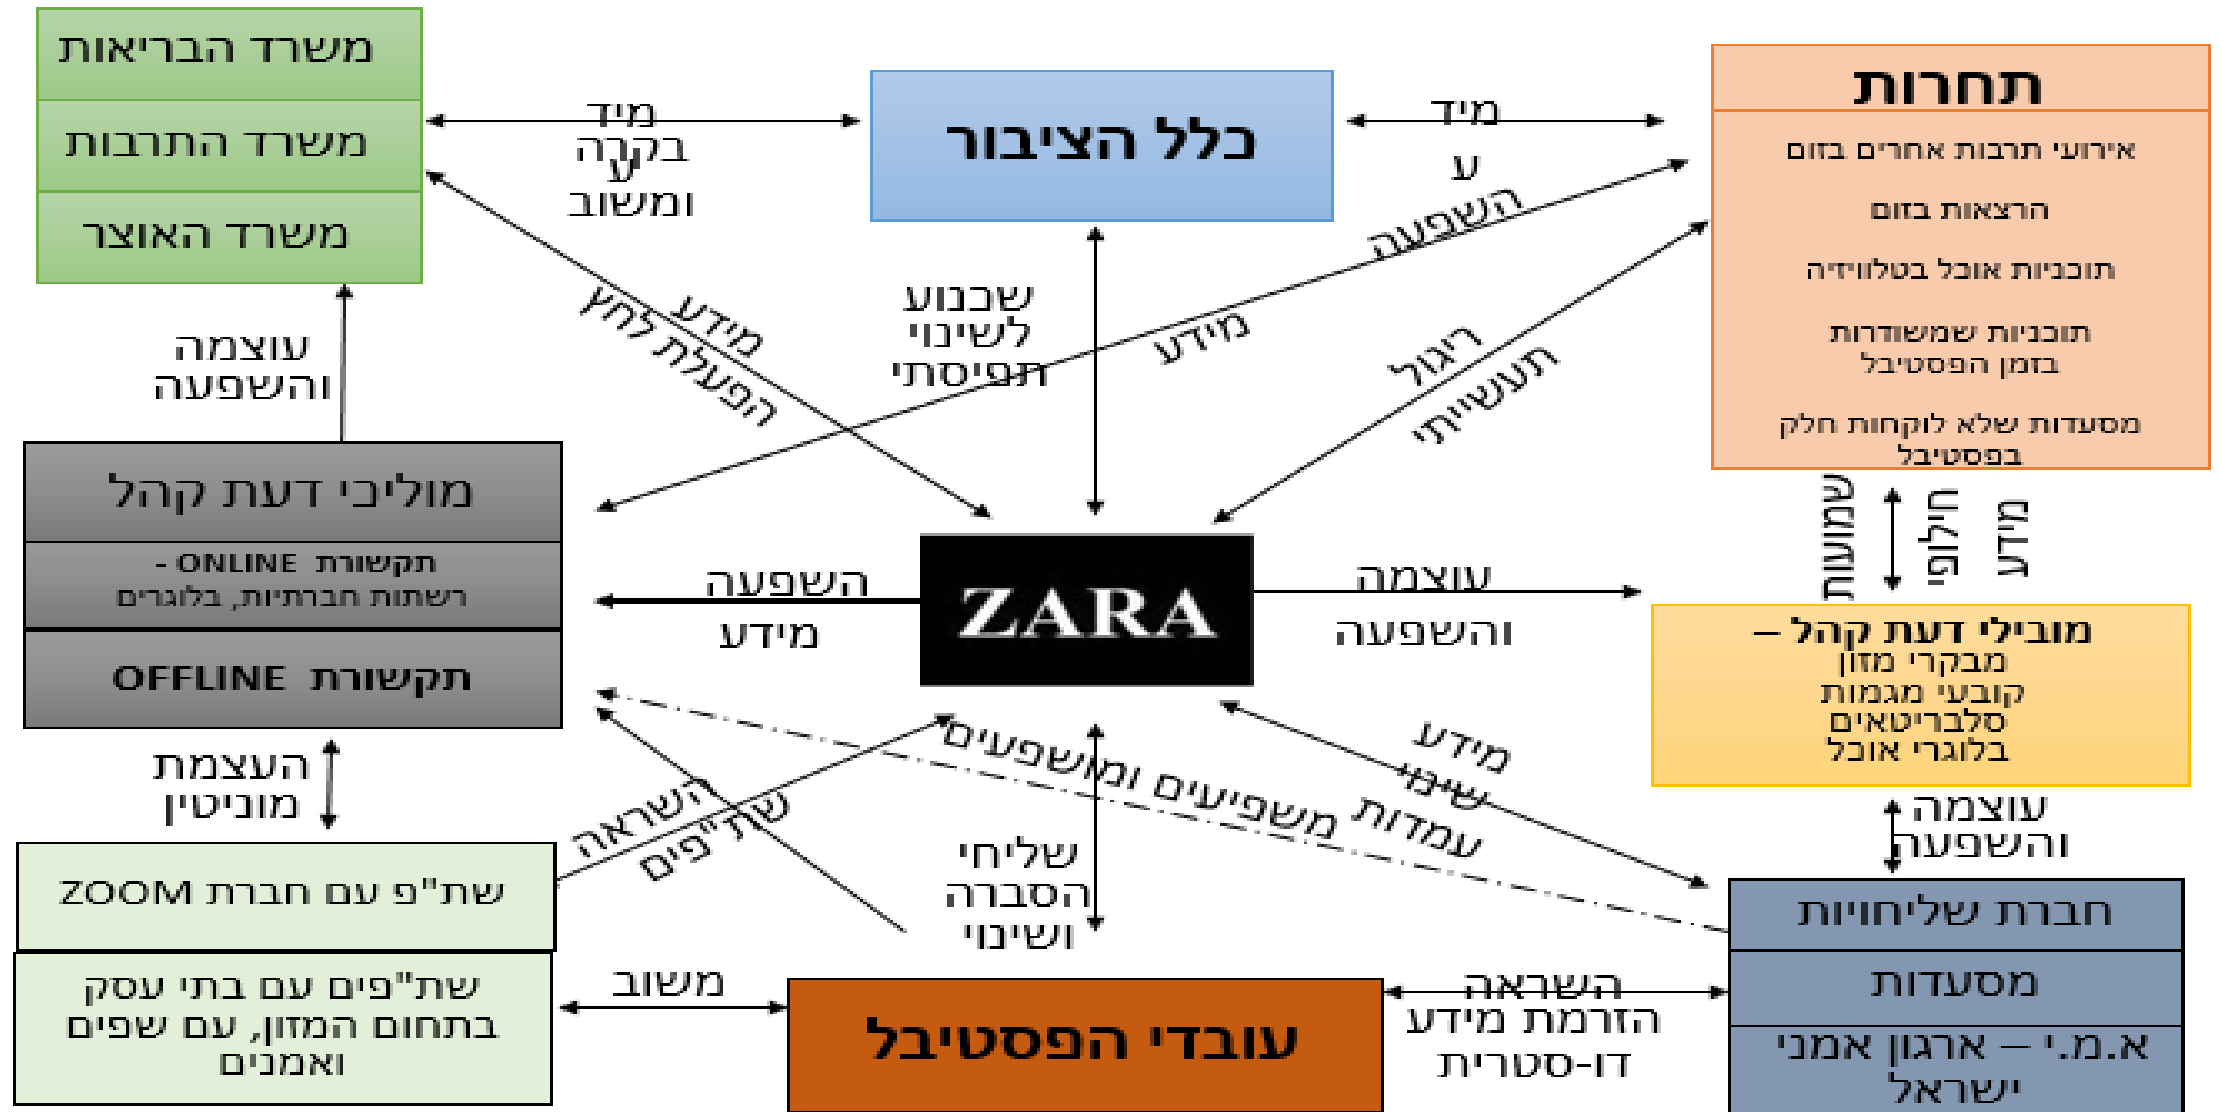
משרד הבריאות
משרד התרבות
משרד האוצר

מידע
בקרה
ומשוב

כלל הציבור

מידע
השפעה

תחרות
אירועי תרבות אחרים בזום
הרצאות בזום
תוכניות אוכל בטלוויזיה
תוכניות שמשודרות בזמן הפסטיבל
מסעדות שלא לוקחות חלק בפסטיבל

עוצמה והשפעה

מידע הפעלת לחץ

שכנוע לשינוי תפיסתי

מידע

ריגול תעשייתי

מוליכי דעת קהל
תקשורת ONLINE - רשתות חברתיות, בלוגרים
תקשורת OFFLINE

השפעה
מידע

ZARA

עוצמה
והשפעה

שמועות
חילופי
מידע

מובילי דעת קהל –
מבקרי מזון
קובעי מגמות
סלבריטאים
בלוגרי אוכל

העצמת
מוניטין

השראה
שת"פים

משפיעים ומושפעים

מידע
שינוי
עמדות

עוצמה
והשפעה

שת"פ עם חברת ZOOM

שליחי
הסברה
ושינוי

חברת שליחויות
מסעדות
א.מ.י. – ארגון אמני ישראל

שת"פים עם בתי עסק בתחום המזון, עם שפים ואמנים

משוב

עובדי הפסטיבל

השראה
הזרמת מידע
דו-סטרית